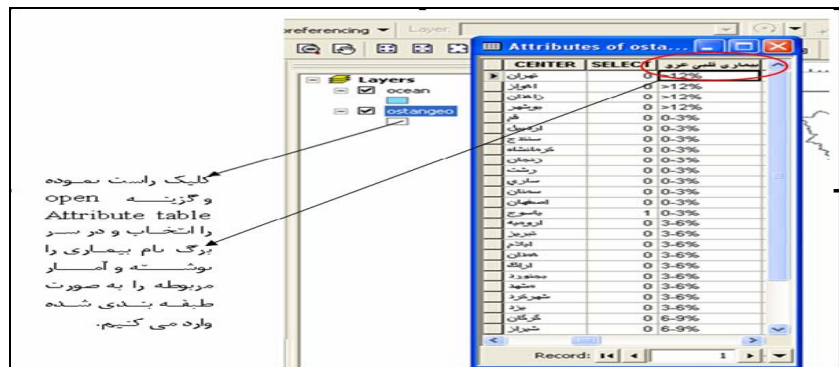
oreferencing ▼ Layer:

Layers
ocean
ostangeo

Attributes of osta...

| CENTER | SELEC | بیماری قلبی عرو |
|---|---|---|
| تهران | 0 | >12% |
| اهواز | 0 | >12% |
| زاهدان | 0 | >12% |
| بوشهر | 0 | >12% |
| قم | 0 | 0-3% |
| اردبیل | 0 | 0-3% |
| سنندج | 0 | 0-3% |
| کرمانشاه | 0 | 0-3% |
| زنجان | 0 | 0-3% |
| رشت | 0 | 0-3% |
| ساری | 0 | 0-3% |
| سمنان | 0 | 0-3% |
| اصفهان | 0 | 0-3% |
| یاسوج | 1 | 0-3% |
| ارومیه | 0 | 3-6% |
| تبریز | 0 | 3-6% |
| ایلام | 0 | 3-6% |
| همدان | 0 | 3-6% |
| اراک | 0 | 3-6% |
| بجنورد | 0 | 3-6% |
| مشهد | 0 | 3-6% |
| شهرکرد | 0 | 3-6% |
| یزد | 0 | 3-6% |
| گرگان | 0 | 6-9% |
| شیراز | 0 | 6-9% |

Record: 1

کلیک راست نموده و گزینه open Attribute table را انتخاب و در سر برگ نام بیماری را نوشته و آمار مربوطه را به صورت طبقه بندی شده وارد می کنیم.